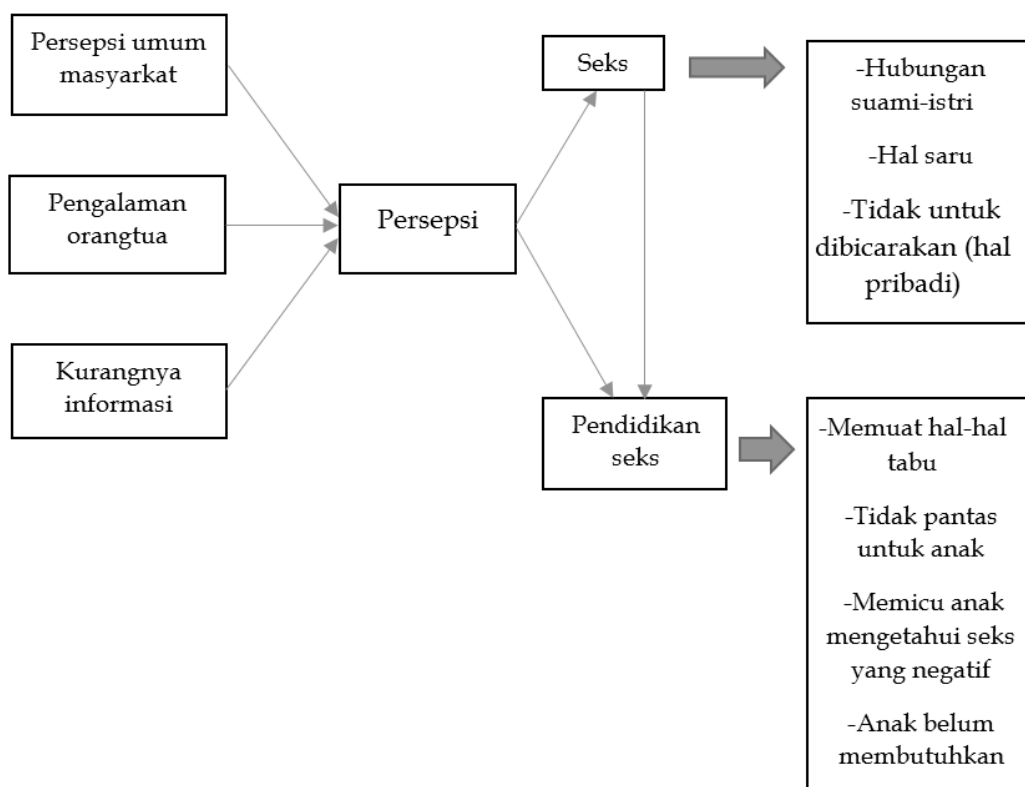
Persepsi umum masyarkat

Pengalaman orangtua

Kurangnya informasi

Persepsi

Seks

-Hubungan suami-istri

-Hal saru

-Tidak untuk dibicarakan (hal pribadi)

Pendidikan seks

-Memuat hal-hal tabu

-Tidak pantas untuk anak

-Memicu anak mengetahui seks yang negatif

-Anak belum membutuhkan